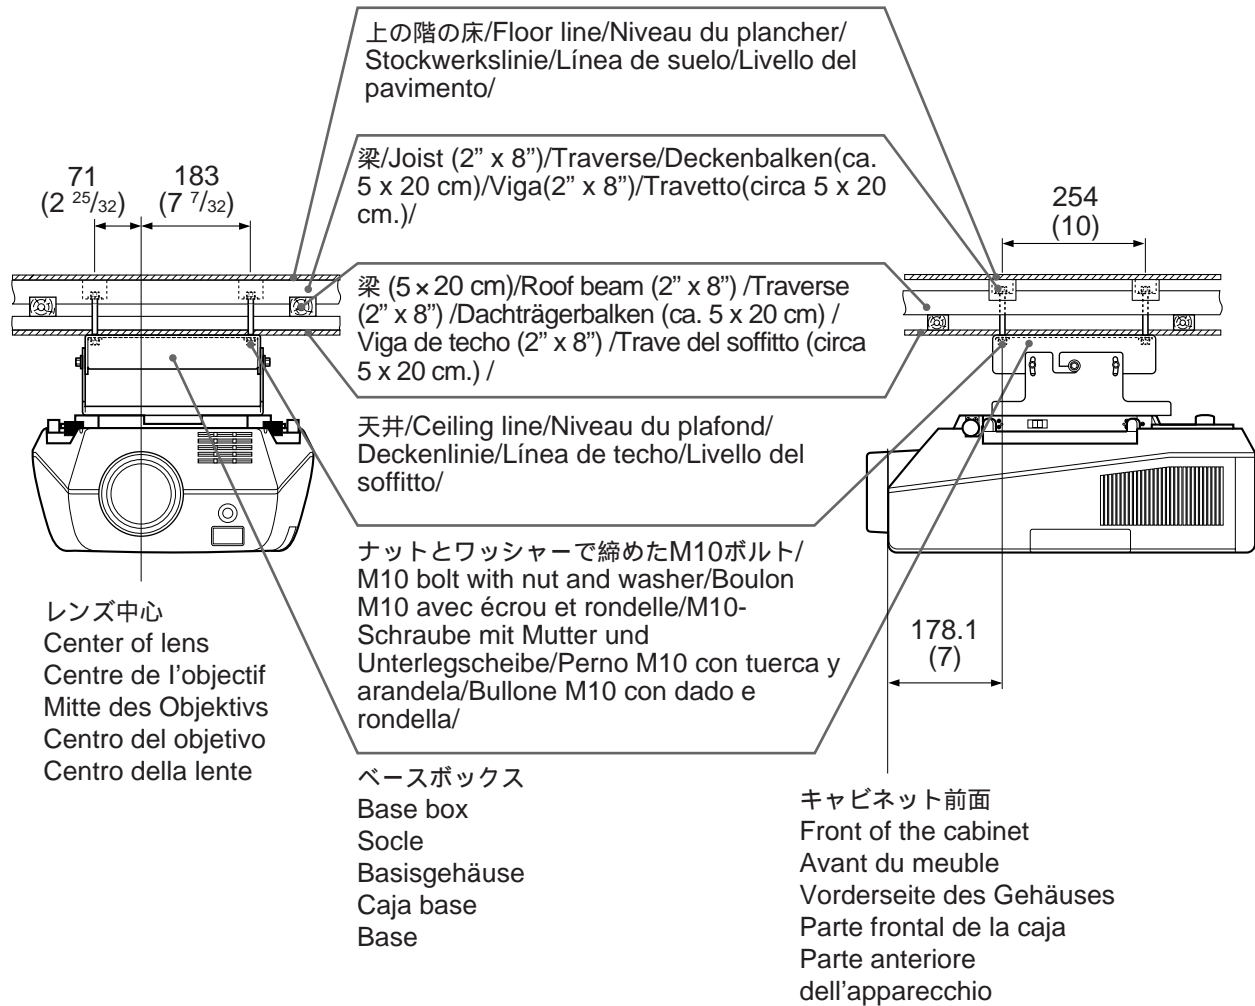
上の階の床/Floor line/Niveau du plancher/ Stockwerkslinie/Línea de suelo/Livello del pavimento/

梁/Joist (2" x 8")/Traverse/Deckenbalken(ca. 5 x 20 cm)/Viga(2" x 8")/Travetto(circa 5 x 20 cm.)/

71 (2 $^{25}/_{32}$)

183 (7 $^{7}/_{32}$)

254 (10)

梁 (5 × 20 cm)/Roof beam (2" x 8") /Traverse (2" x 8") /Dachträgerbalken (ca. 5 x 20 cm) / Viga de techo (2" x 8") /Trave del soffitto (circa 5 x 20 cm.) /

天井/Ceiling line/Niveau du plafond/ Deckenlinie/Línea de techo/Livello del soffitto/

ナットとワッシャーで締めたM10ボルト/ M10 bolt with nut and washer/Boulon M10 avec écrou et rondelle/M10-Schraube mit Mutter und Unterlegscheibe/Perno M10 con tuerca y arandela/Bullone M10 con dado e rondella/

178.1 (7)

レンズ中心
Center of lens
Centre de l'objectif
Mitte des Objektivs
Centro del objetivo
Centro della lente

ベースボックス
Base box
Socle
Basisgehäuse
Caja base
Base

キャビネット前面
Front of the cabinet
Avant du meuble
Vorderseite des Gehäuses
Parte frontal de la caja
Parte anteriore dell'apparecchio